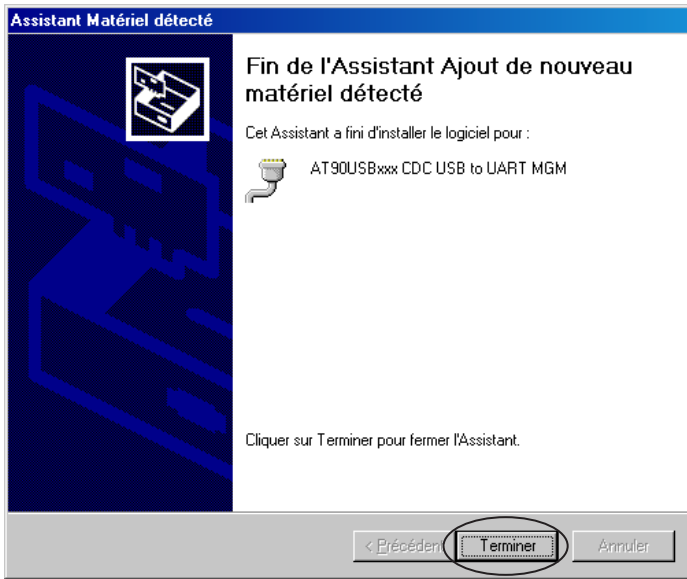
Assistant Matériel détecté

Fin de l'Assistant Ajout de nouveau matériel détecté

Cet Assistant a fini d'installer le logiciel pour :

AT90USBxxx CDC USB to UART MGM

Cliquer sur Terminer pour fermer l'Assistant.

< Précédent | Terminer | Annuler